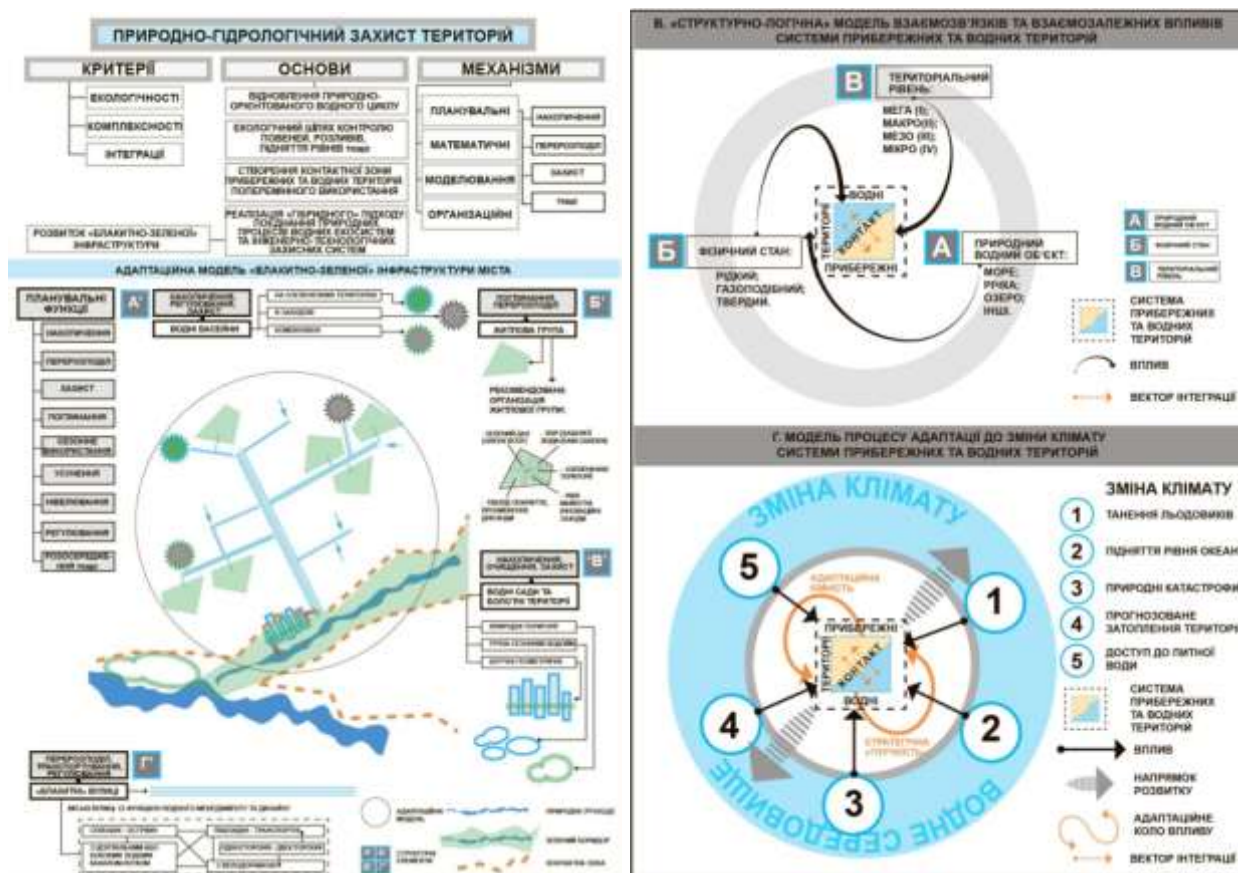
ПРИРОДНО-ГІДРОЛОГІЧНИЙ ЗАХИСТ ТЕРИТОРІЙ

КРИТЕРІЇ

ЕКОЛОГІЧНОСТІ

КОМПЛЕКСНОСТІ

ІНТЕГРАЦІЇ

ОСНОВИ

ВІДНОВЛЕННЯ ПРИРОДНО-ОРІЄНТОВАНОГО ВОДНОГО ЦИКЛУ

ЕКОЛОГІЧНИЙ ШЛЯХ КОНТРОЛЮ ПОВЕНЕЙ, РОЗЛИВІВ, ПІДНЯТТЯ РІВНЯ ВОДИ

СТВОРЕННЯ КОНТАКТНОЇ ЗОНИ ПРИБЕРЕЖНИХ ТА ВОДНИХ ТЕРИТОРІЙ ПОПЕРЕМІННОГО ВИКОРИСТАННЯ

РЕАЛІЗАЦІЯ «ГІБРИДНОГО» ПІДХОДУ ПОЄДНАННЯ ПРИРОДНИХ ПРОЦЕСІВ ВОДНИХ ЕКОСИСТЕМ ТА ІНЖЕНЕРНО-ТЕХНОЛОГІЧНИХ ЗАХИСНИХ СИСТЕМ

МЕХАНІЗМИ

ПЛАНУВАЛЬНІ

МАТЕМАТИЧНІ

МОДЕЛЮВАННЯ

ОРГАНІЗАЦІЙНІ

НАКОПИЧЕННЯ

ПЕРЕРОЗПОДІЛ

ЗАХИСТ

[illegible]

РОЗВИТОК «БЛАКИТНО-ЗЕЛЕНОЇ» ІНФРАСТРУКТУРИ

АДАПТАЦІЙНА МОДЕЛЬ «БЛАКИТНО-ЗЕЛЕНОЇ» ІНФРАСТРУКТУРИ МІСТА

ПЛАНУВАЛЬНІ ФУНКЦІЇ

А'

НАКОПИЧЕННЯ

ПЕРЕРОЗПОДІЛ

ЗАХИСТ

ПОГЛИНАННЯ

СЕЗОННЕ ВИКОРИСТАННЯ

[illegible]

НІВЕЛЮВАННЯ

РЕГУЛЮВАННЯ

РОЗОСЕРЕДЖЕННЯ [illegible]

НАКОПИЧЕННЯ, РЕГУЛЮВАННЯ, ЗАХИСТ

ВОДНІ БАСЕЙНИ

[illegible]

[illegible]

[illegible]

ПОГЛИНАННЯ, ПЕРЕРОЗПОДІЛ

Б'

ЖИТЛОВА ГРУПА

РЕКОМЕНДОВАНА ОРГАНІЗАЦІЯ ЖИТЛОВОЇ ГРУПИ:

НАКОПИЧЕННЯ, ОЧИЩЕННЯ, ЗАХИСТ

В'

ВОДНІ САДИ ТА БОЛОТНІ ТЕРИТОРІЇ

ПЕРЕРОЗПОДІЛ, ТРАНСПОРТУВАННЯ, РЕГУЛЮВАННЯ

Г'

«БЛАКИТНІ» ВУЛИЦІ

АДАПТАЦІЙНА МОДЕЛЬ

ПРИРОДНІ ПРОЦЕСИ

ЗЕЛЕНИЙ КОРИДОР

СТРУКТУРНІ ЕЛЕМЕНТИ

В. «СТРУКТУРНО-ЛОГІЧНА» МОДЕЛЬ ВЗАЄМОЗВ'ЯЗКІВ ТА ВЗАЄМОЗАЛЕЖНИХ ВПЛИВІВ СИСТЕМИ ПРИБЕРЕЖНИХ ТА ВОДНИХ ТЕРИТОРІЙ

В ТЕРИТОРІАЛЬНИЙ РІВЕНЬ:
МЕГА (I);
МАКРО(II);
МЕЗО (III);
МІКРО (IV)

Б ФІЗИЧНИЙ СТАН:
РІДКИЙ;
ГАЗОПОДІБНИЙ;
ТВЕРДИЙ.

А ПРИРОДНИЙ ВОДНИЙ ОБ'ЄКТ:
МОРЕ;
РІЧКА;
ОЗЕРО;
ІНШІ.

ВОДНІ
ТЕРИТОРІЇ
КОНТАКТ
ПРИБЕРЕЖНІ

А ПРИРОДНИЙ ВОДНИЙ ОБ'ЄКТ
Б ФІЗИЧНИЙ СТАН
В ТЕРИТОРІАЛЬНИЙ РІВЕНЬ

СИСТЕМА ПРИБЕРЕЖНИХ ТА ВОДНИХ ТЕРИТОРІЙ

ВПЛИВ

ВЕКТОР ІНТЕГРАЦІЇ

Г. МОДЕЛЬ ПРОЦЕСУ АДАПТАЦІЇ ДО ЗМІНИ КЛІМАТУ СИСТЕМИ ПРИБЕРЕЖНИХ ТА ВОДНИХ ТЕРИТОРІЙ

ЗМІНА КЛІМАТУ

ВОДНЕ СЕРЕДОВИЩЕ

АДАПТАЦІЙНА ЗДАТНІСТЬ

СТРАТЕГІЧНА СТІЙКІСТЬ

ПРИБЕРЕЖНІ
ТЕРИТОРІЇ
КОНТАКТ
ВОДНІ

5 4 3 2 1

ЗМІНА КЛІМАТУ
1 ТАНЕННЯ ЛЬОДОВИКІВ
2 ПІДНЯТТЯ РІВНЯ ОКЕАН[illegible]
3 ПРИРОДНІ КАТАСТРОФ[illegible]
4 ПРОГНОЗОВАНЕ ЗАТОПЛЕННЯ ТЕРИТОР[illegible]
5 ДОСТУП ДО ПИТНОЇ ВОДИ

СИСТЕМА ПРИБЕРЕЖНИХ ТА ВОДНИХ ТЕРИТОРІЙ

ВПЛИВ

НАПРЯМОК РОЗВИТКУ

АДАПТАЦІЙНЕ КОЛО ВПЛИВУ

ВЕКТОР ІНТЕГРАЦІЇ